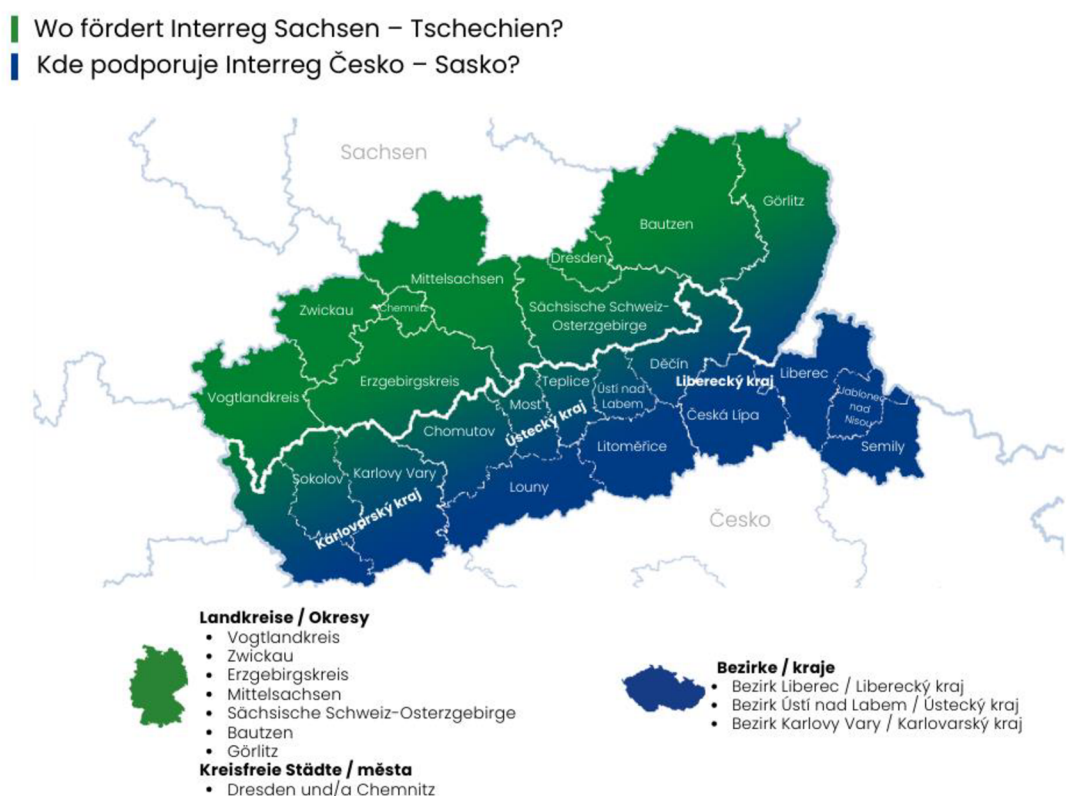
Wo fördert Interreg Sachsen – Tschechien?
Kde podporuje Interreg Česko – Sasko?

Sachsen

Görlitz
Bautzen
Dresden
Mittelsachsen
Zwickau
Chemnitz
Sächsische Schweiz-Osterzgebirge
Erzgebirgskreis
Vogtlandkreis
Děčín
Liberecký kraj
Liberec
Teplice
Ústí nad Labem
Most
Ústecký kraj
Česká Lípa
Jablonec nad Nisou
Semily
Chomutov
Litoměřice
Karlovy Vary
Sokolov
Louny
Karlovarský kraj

Česko

Landkreise / Okresy
• Vogtlandkreis
• Zwickau
• Erzgebirgskreis
• Mittelsachsen
• Sächsische Schweiz-Osterzgebirge
• Bautzen
• Görlitz
Kreisfreie Städte / města
• Dresden und/a Chemnitz

Bezirke / kraje
• Bezirk Liberec / Liberecký kraj
• Bezirk Ústí nad Labem / Ústecký kraj
• Bezirk Karlovy Vary / Karlovarský kraj